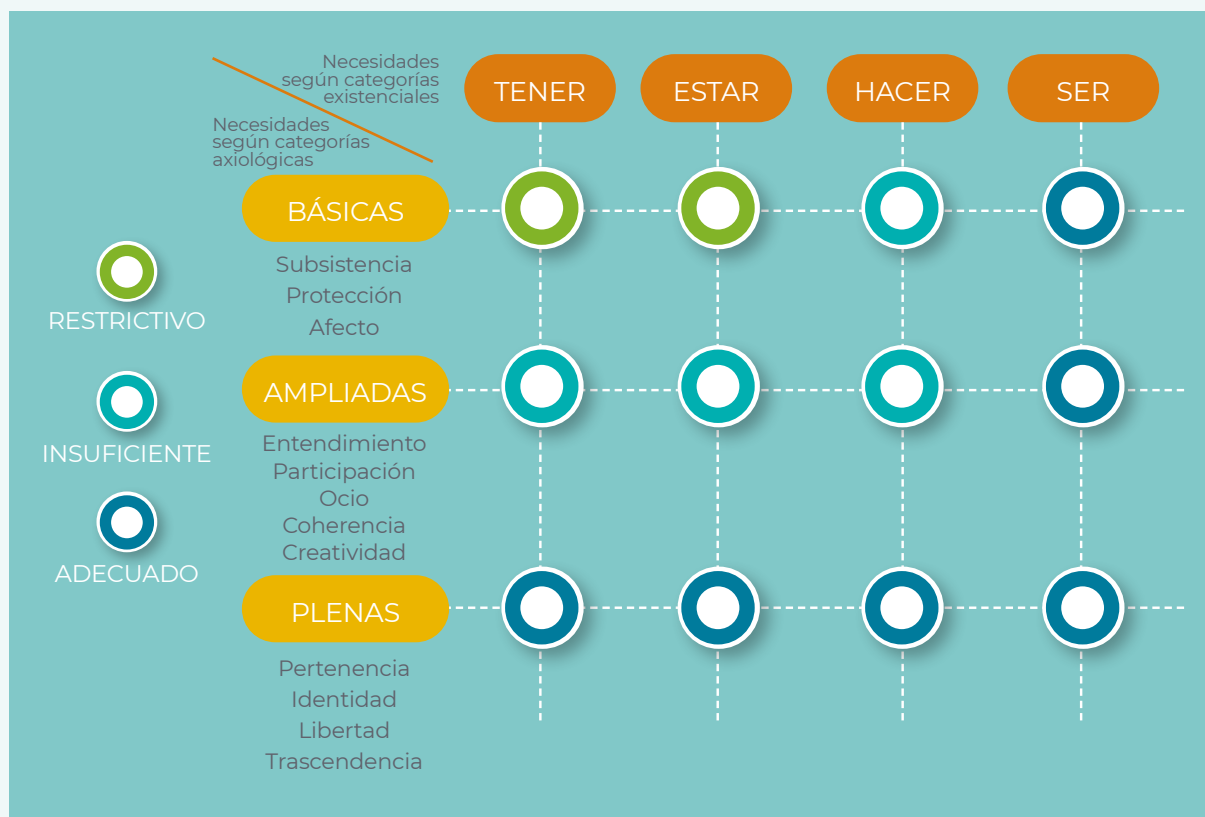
Necesidades según categorías existenciales

Necesidades según categorías axiológicas

TENER

ESTAR

HACER

SER

BÁSICAS

Subsistencia
Protección
Afecto

AMPLIADAS

Entendimiento
Participación
Ocio
Coherencia
Creatividad

PLENAS

Pertenencia
Identidad
Libertad
Trascendencia

RESTRICTIVO

INSUFICIENTE

ADECUADO